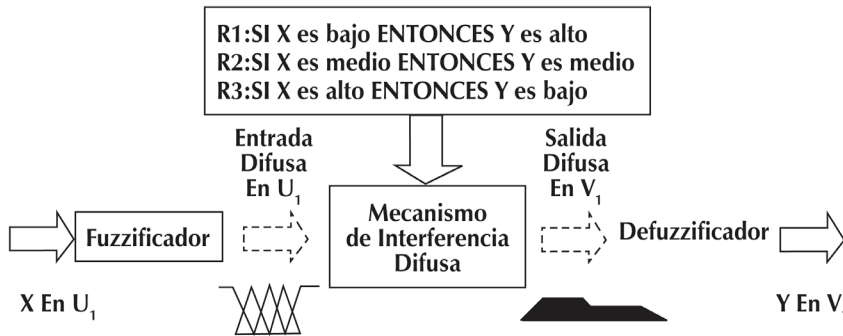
R1:SI X es bajo ENTONCES Y es alto
R2:SI X es medio ENTONCES Y es medio
R3:SI X es alto ENTONCES Y es bajo

Entrada Difusa En $U_1$

Salida Difusa En $V_1$

Fuzzificador

Mecanismo de Interferencia Difusa

Defuzzificador

X En $U_1$

Y En $V_1$